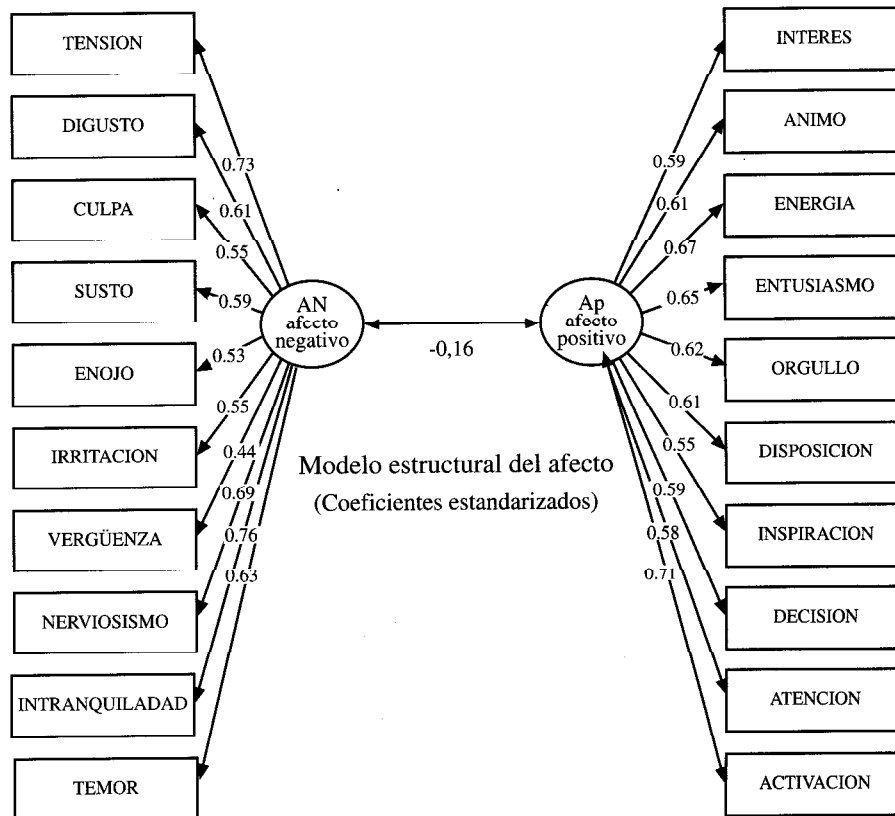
TENSION
DIGUSTO
CULPA
SUSTO
ENOJO
IRRITACION
VERGÜENZA
NERVIOSISMO
INTRANQUILADAD
TEMOR

0.73
0.61
0.55
0.59
0.53
0.55
0.44
0.69
0.76
0.63

AN afecto negativo

-0,16

Ap afecto positivo

Modelo estructural del afecto
(Coeficientes estandarizados)

0.59
0.61
0.67
0.65
0.62
0.61
0.55
0.59
0.58
0.71

INTERES
ANIMO
ENERGIA
ENTUSIASMO
ORGULLO
DISPOSICION
INSPIRACION
DECISION
ATENCION
ACTIVACION